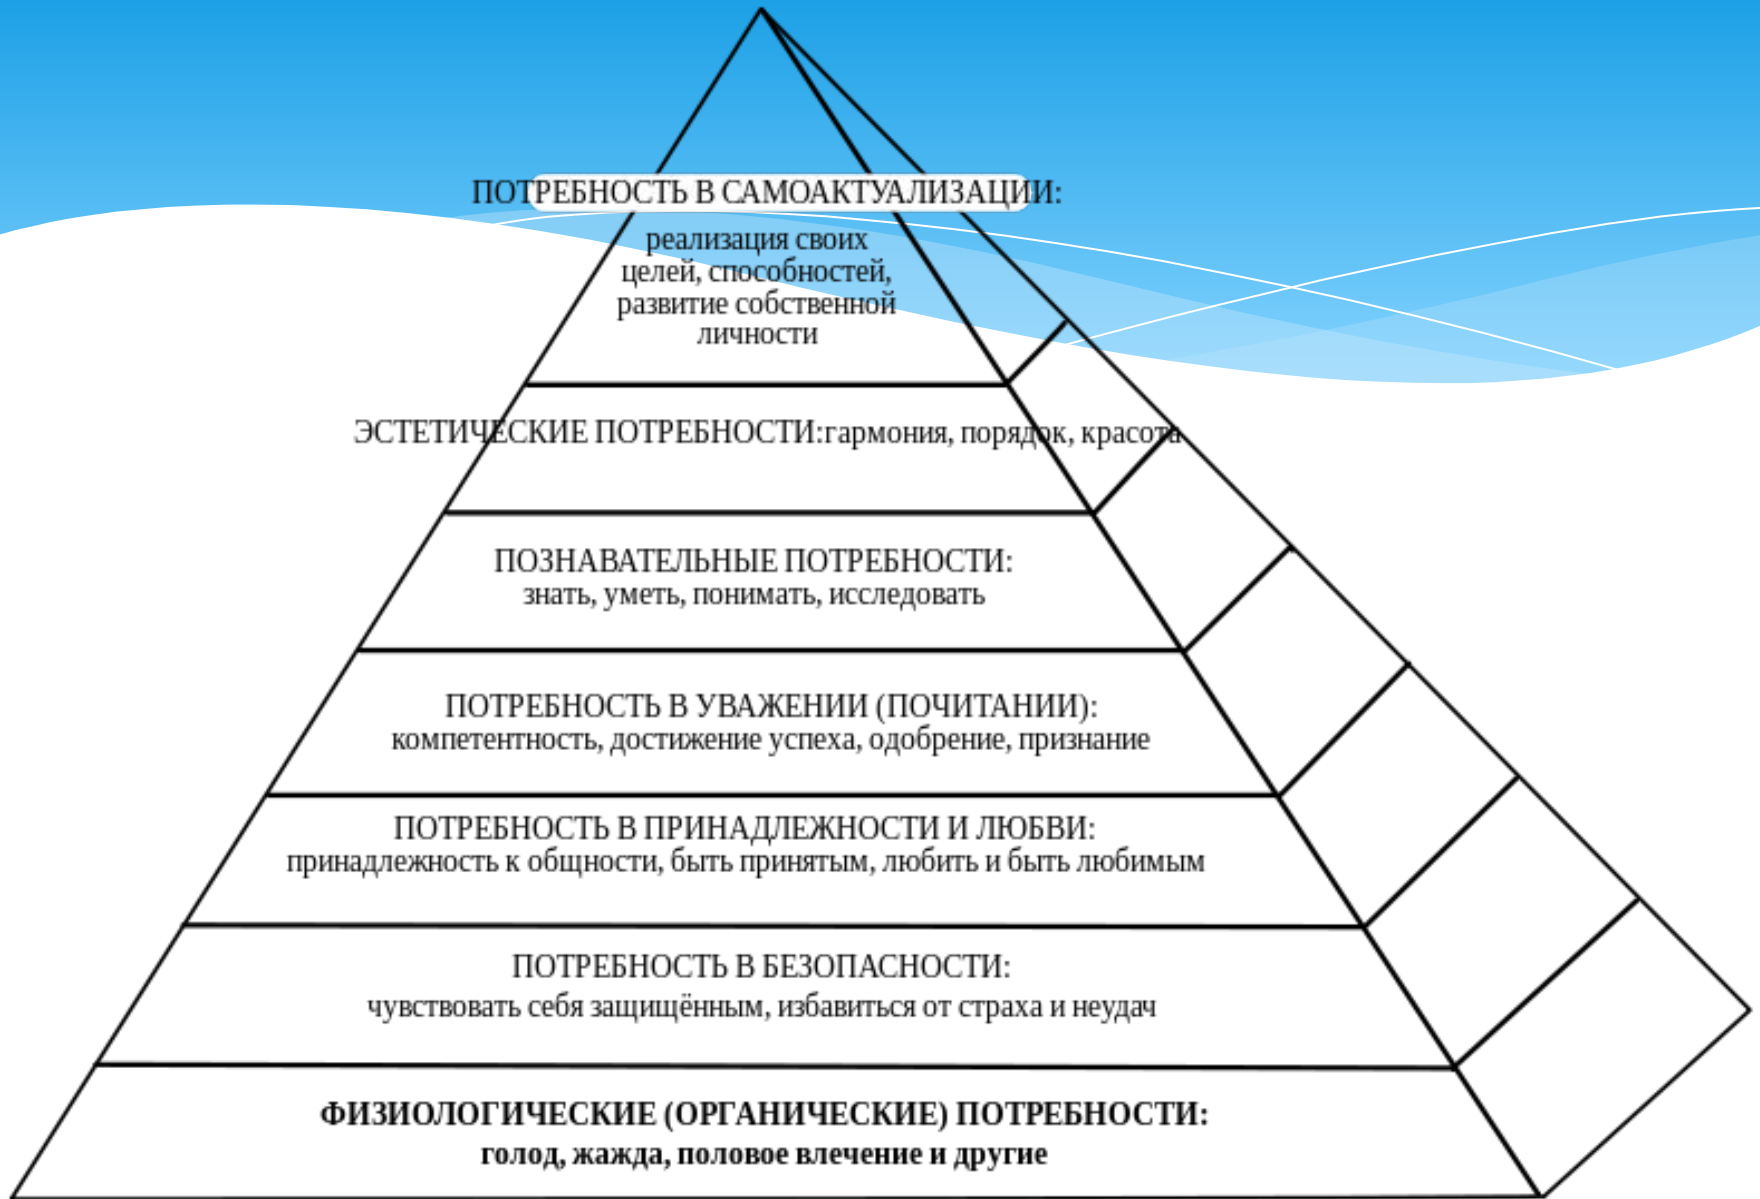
ПОТРЕБНОСТЬ В САМОАКТУАЛИЗАЦИИ:
реализация своих целей, способностей, развитие собственной личности

ЭСТЕТИЧЕСКИЕ ПОТРЕБНОСТИ:гармония, порядок, красота

ПОЗНАВАТЕЛЬНЫЕ ПОТРЕБНОСТИ:
знать, уметь, понимать, исследовать

ПОТРЕБНОСТЬ В УВАЖЕНИИ (ПОЧИТАНИИ):
компетентность, достижение успеха, одобрение, признание

ПОТРЕБНОСТЬ В ПРИНАДЛЕЖНОСТИ И ЛЮБВИ:
принадлежность к общности, быть принятым, любить и быть любимым

ПОТРЕБНОСТЬ В БЕЗОПАСНОСТИ:
чувствовать себя защищённым, избавиться от страха и неудач

ФИЗИОЛОГИЧЕСКИЕ (ОРГАНИЧЕСКИЕ) ПОТРЕБНОСТИ:
голод, жажда, половое влечение и другие